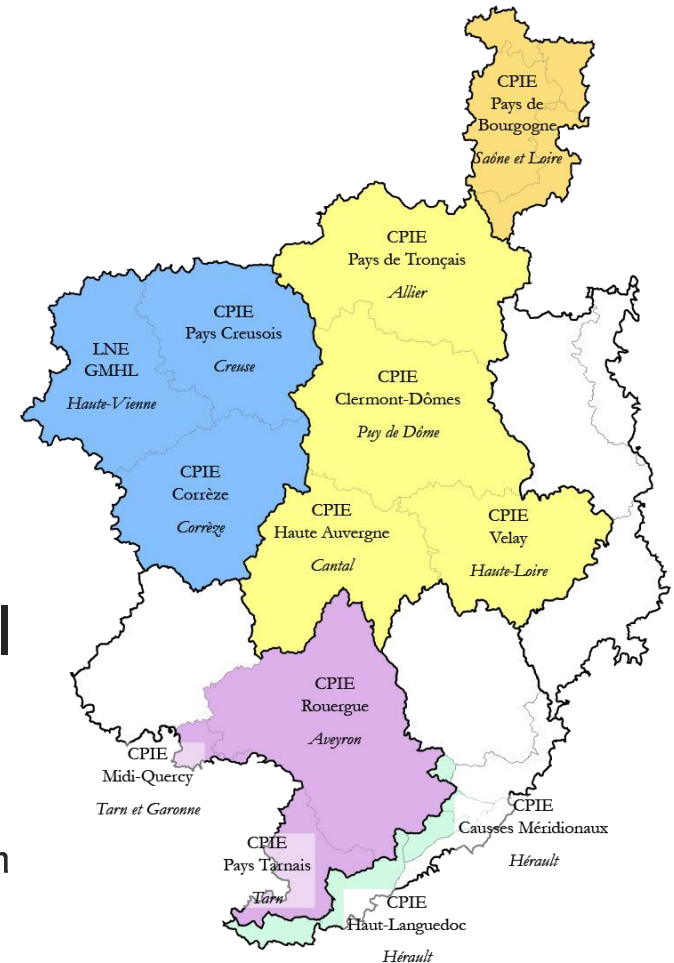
CPIE
Pays de
Bourgogne
Saône et Loire

CPIE
Pays de Tronçais
Allier

CPIE
Pays Creusois
Creuse

LNE
GMHL
Haute-Vienne

CPIE
Clermont-Dômes
Puy de Dôme

CPIE
Corrèze
Corrèze

CPIE
Haute Auvergne
Cantal

CPIE
Velay
Haute-Loire

CPIE
Rouergue
Aveyron

CPIE
Midi-Quercy
Tarn et Garonne

CPIE
Causses Méridionaux
Hérault

CPIE
Pays Tarnais
Tarn

CPIE
Haut-Languedoc
Hérault